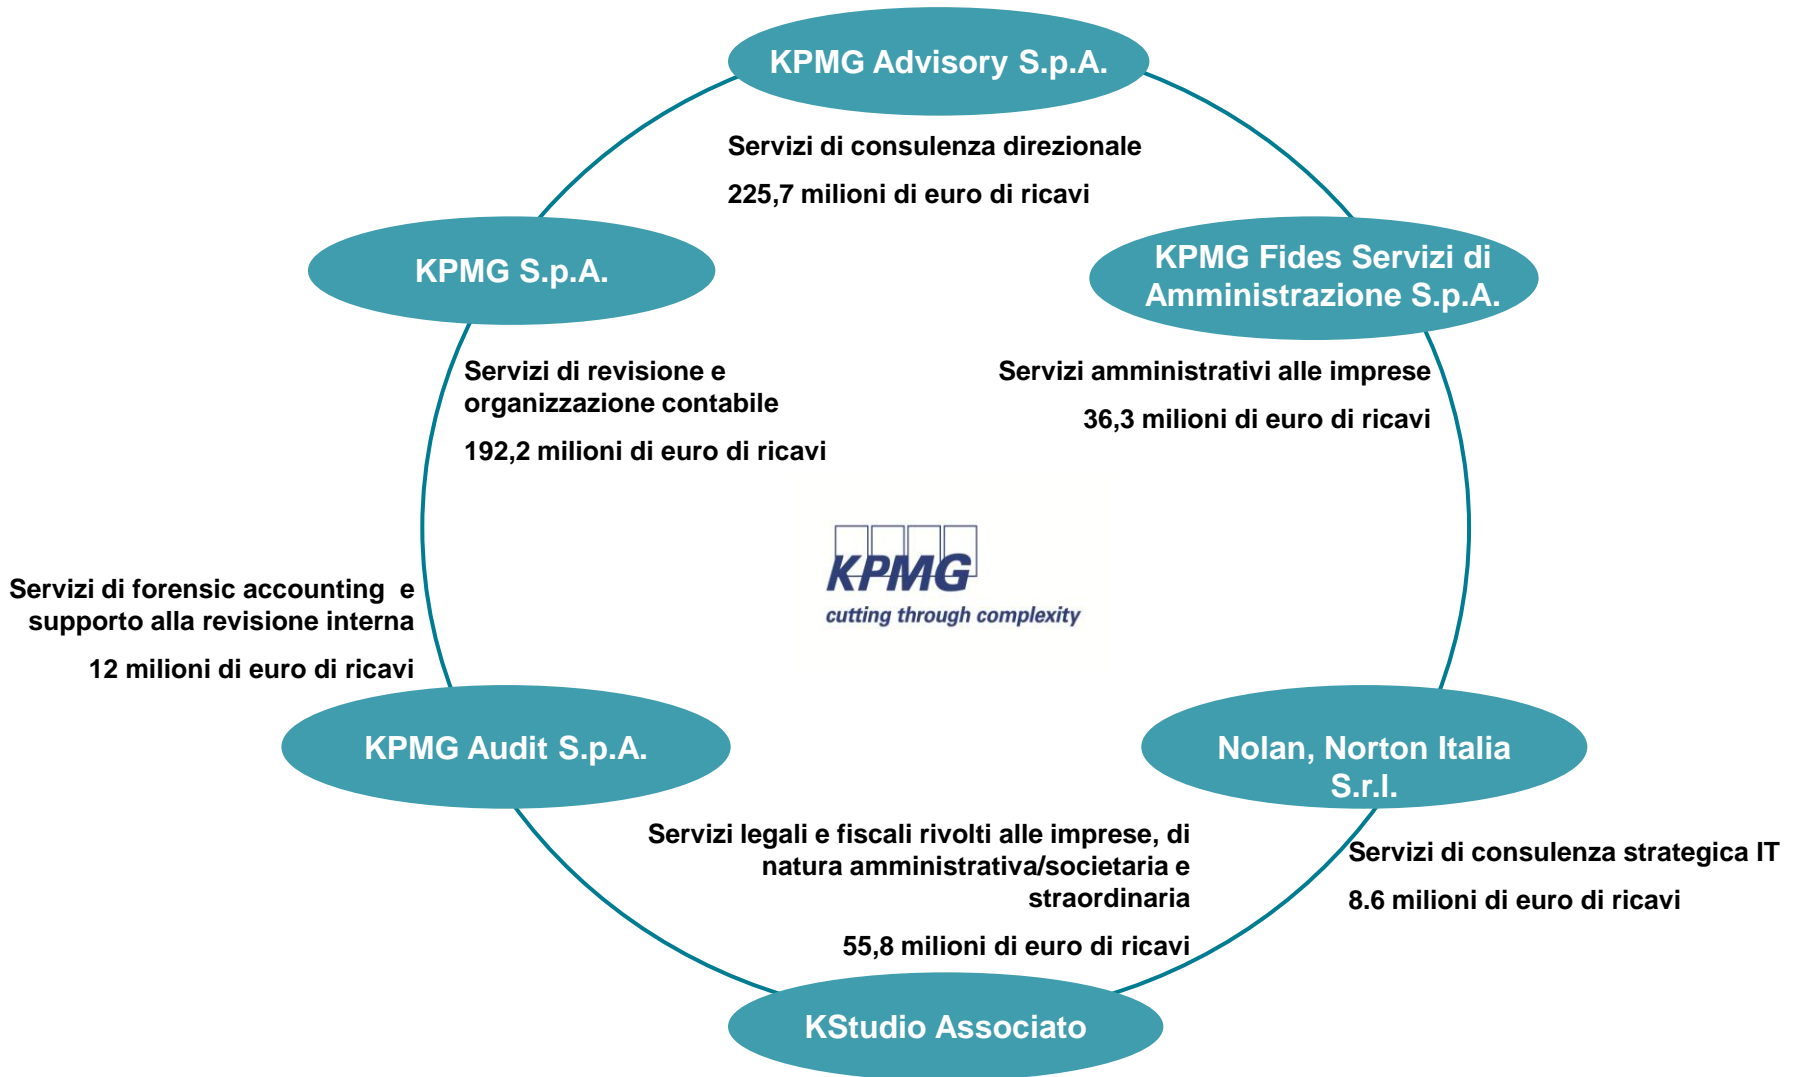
KPMG Advisory S.p.A.

Servizi di consulenza direzionale

225,7 milioni di euro di ricavi

KPMG S.p.A.

KPMG Fides Servizi di Amministrazione S.p.A.

Servizi di revisione e organizzazione contabile

192,2 milioni di euro di ricavi

Servizi amministrativi alle imprese

36,3 milioni di euro di ricavi

KPMG
cutting through complexity

Servizi di forensic accounting e supporto alla revisione interna

12 milioni di euro di ricavi

KPMG Audit S.p.A.

Nolan, Norton Italia S.r.l.

Servizi legali e fiscali rivolti alle imprese, di natura amministrativa/societaria e straordinaria

55,8 milioni di euro di ricavi

Servizi di consulenza strategica IT

8.6 milioni di euro di ricavi

KStudio Associato